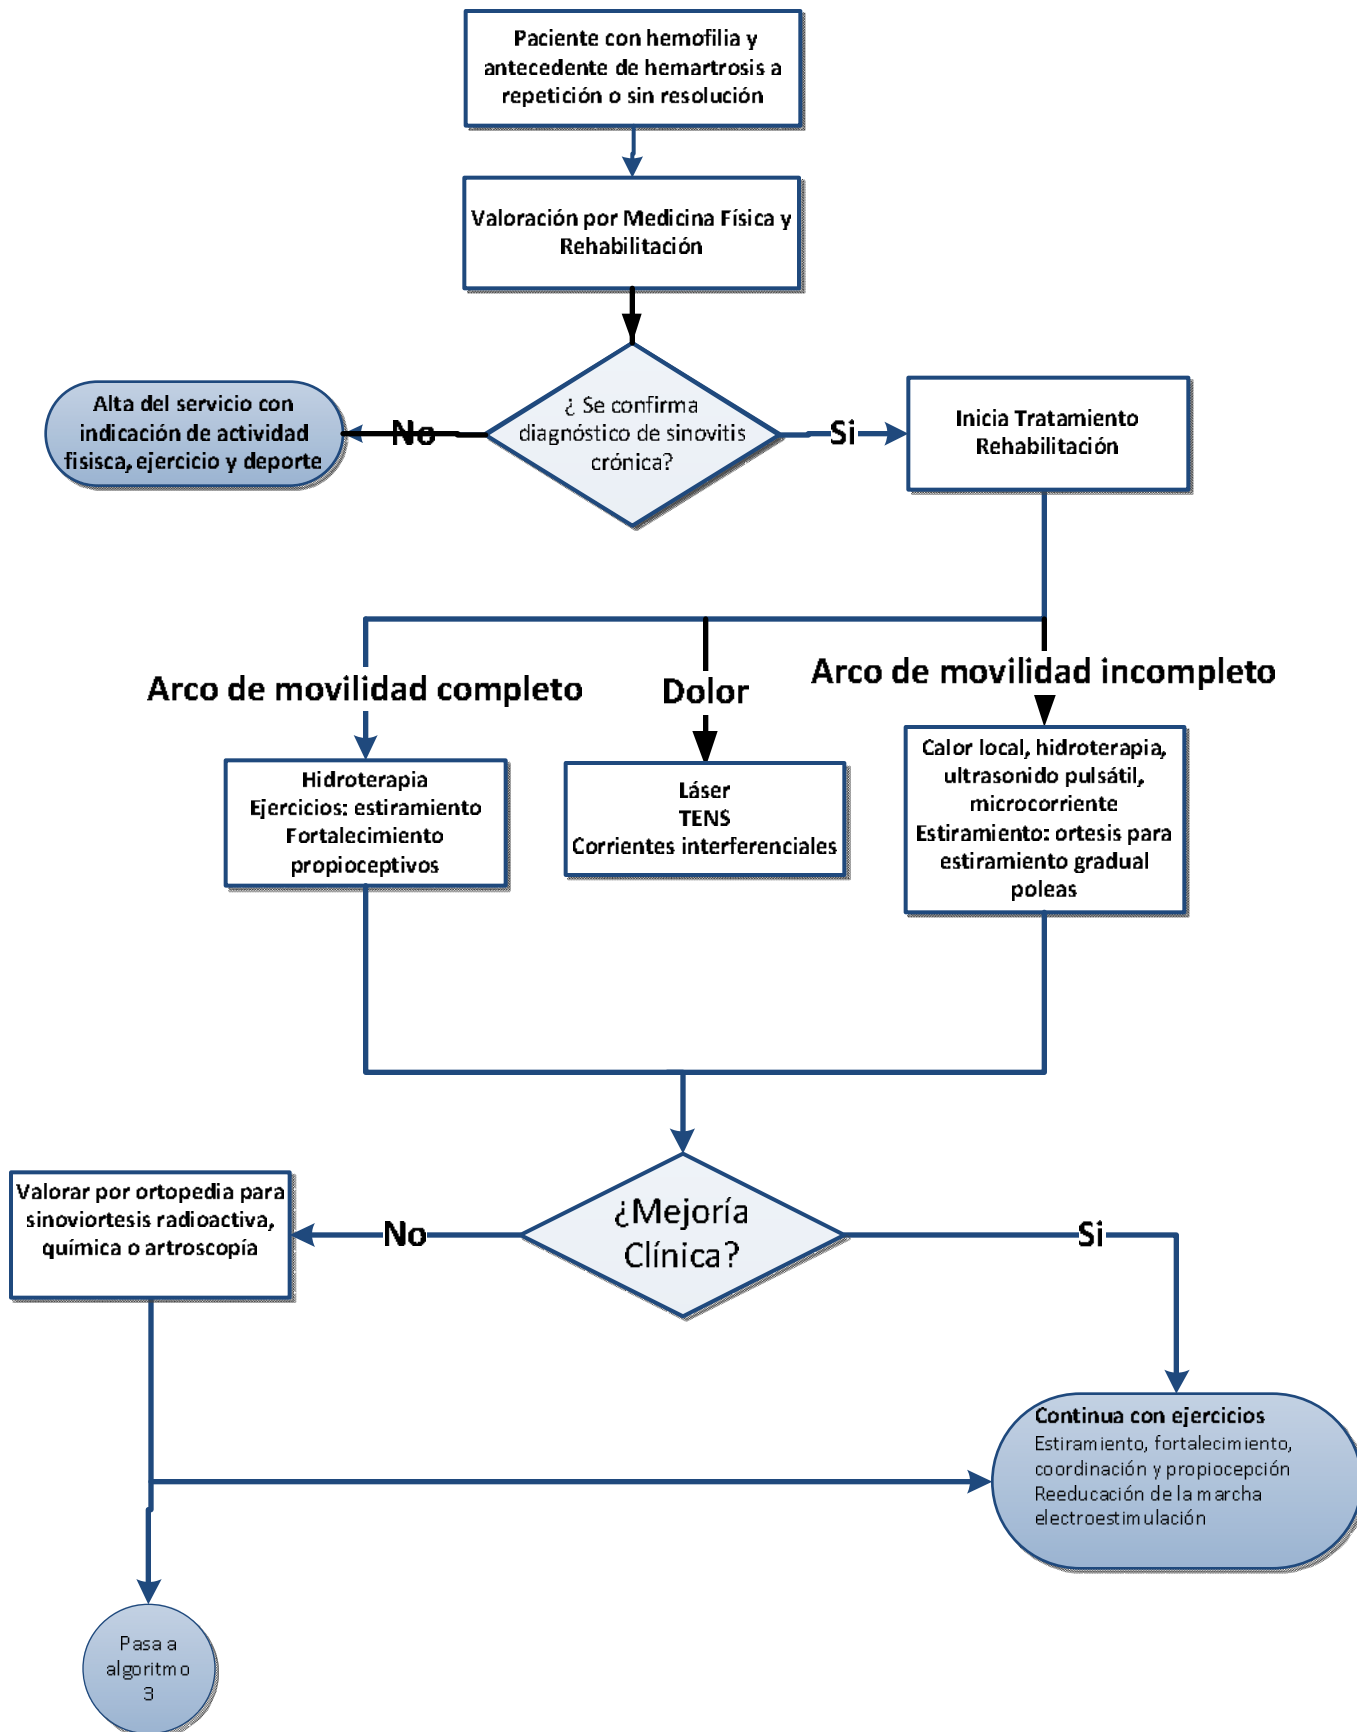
Paciente con hemofilia y antecedente de hemartrosis a repetición o sin resolución

Valoración por Medicina Física y Rehabilitación

¿ Se confirma diagnóstico de sinovitis crónica?

No

Alta del servicio con indicación de actividad fisisca, ejercicio y deporte

Si

Inicia Tratamiento Rehabilitación

Arco de movilidad completo

Dolor

Arco de movilidad incompleto

Hidroterapia
Ejercicios: estiramiento
Fortalecimiento
propioceptivos

Láser
TENS
Corrientes interferenciales

Calor local, hidroterapia, ultrasonido pulsátil, microcorriente
Estiramiento: ortesis para estiramiento gradual
poleas

¿Mejoría Clínica?

No

Valorar por ortopedia para sinoviortesis radioactiva, química o artroscopía

Si

Continua con ejercicios
Estiramiento, fortalecimiento, coordinación y propiocepción
Reeducación de la marcha
electroestimulación

Pasa a algoritmo 3